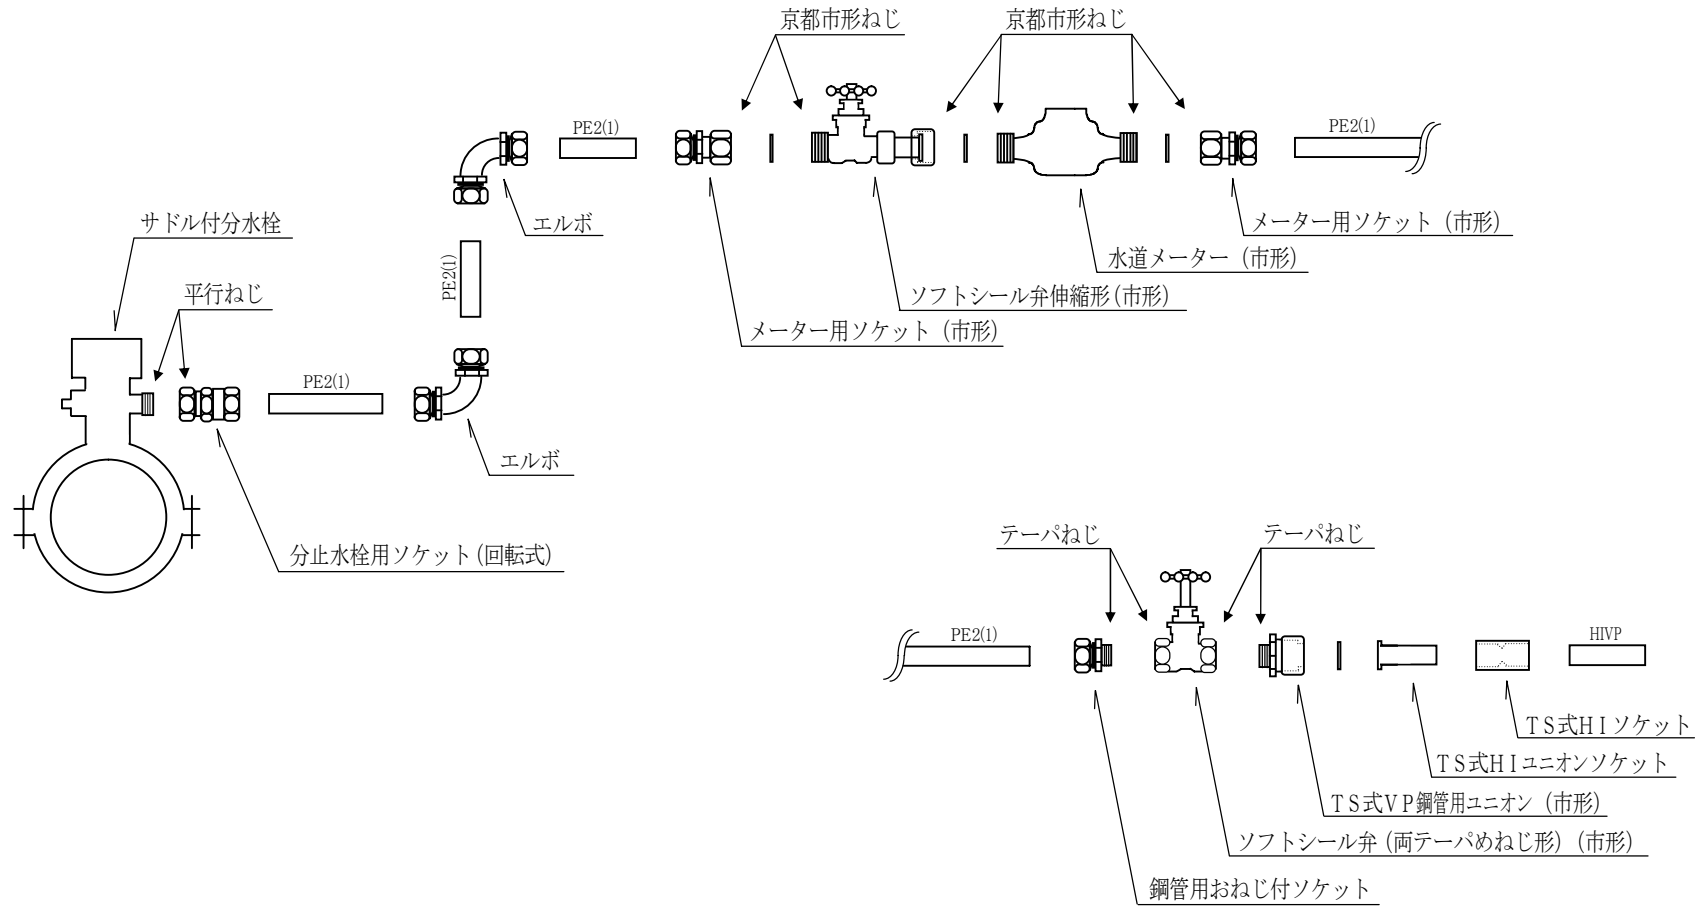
京都市形ねじ

京都市形ねじ

PE2(1)

PE2(1)

エルボ

メーター用ソケット（市形）

水道メーター（市形）

ソフトシール弁伸縮形(市形)

メーター用ソケット（市形）

サドル付分水栓

PE2(1)

平行ねじ

PE2(1)

エルボ

分止水栓用ソケット(回転式)

テーパねじ

テーパねじ

PE2(1)

HIVP

TS式HIソケット

TS式HIユニオンソケット

TS式VP鋼管用ユニオン（市形）

ソフトシール弁（両テーパめねじ形）（市形）

鋼管用おねじ付ソケット